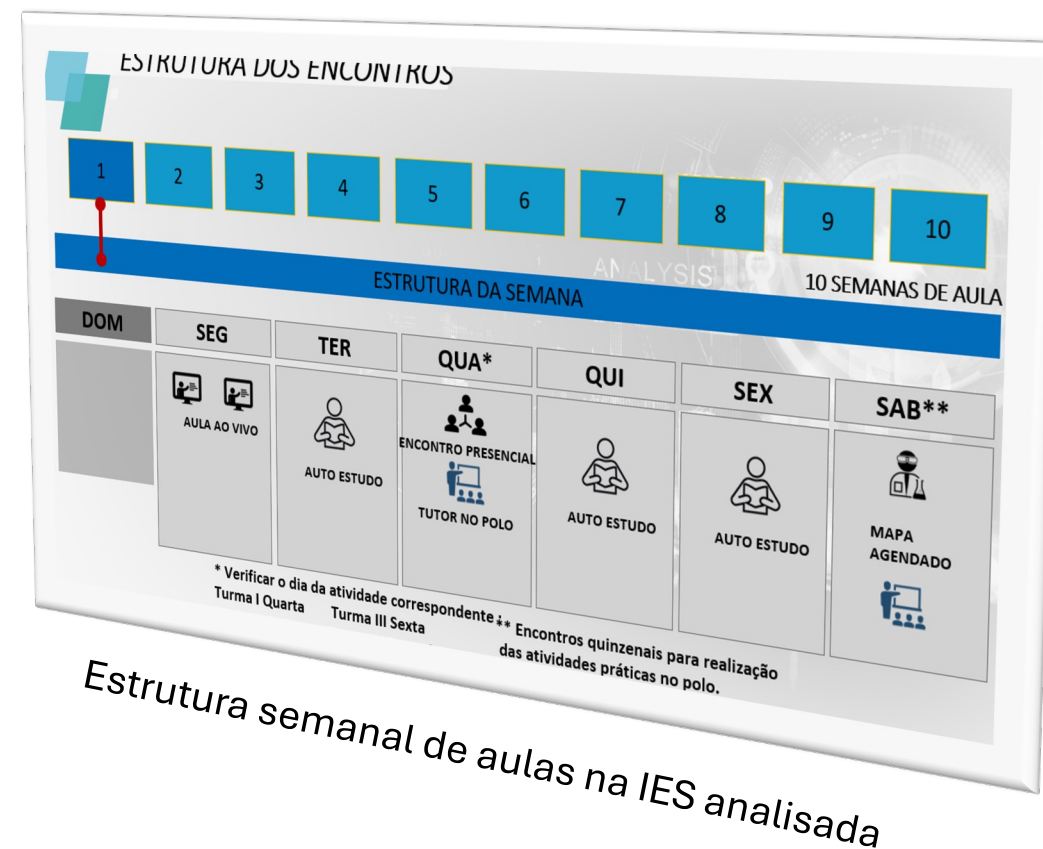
ESTRUTURA DOS ENCONTROS

1 2 3 4 5 6 7 8 9 10

ANALYSIS

ESTRUTURA DA SEMANA

10 SEMANAS DE AULA

| DOM | SEG | TER | QUA* | QUI | SEX | SAB** |
|---|---|---|---|---|---|---|
| | AULA AO VIVO | AUTO ESTUDO | ENCONTRO PRESENCIAL TUTOR NO POLO | AUTO ESTUDO | AUTO ESTUDO | MAPA AGENDADO |

* Verificar o dia da atividade correspondente
Turma I Quarta Turma III Sexta

** Encontros quinzenais para realização das atividades práticas no polo.

Estrutura semanal de aulas na IES analisada